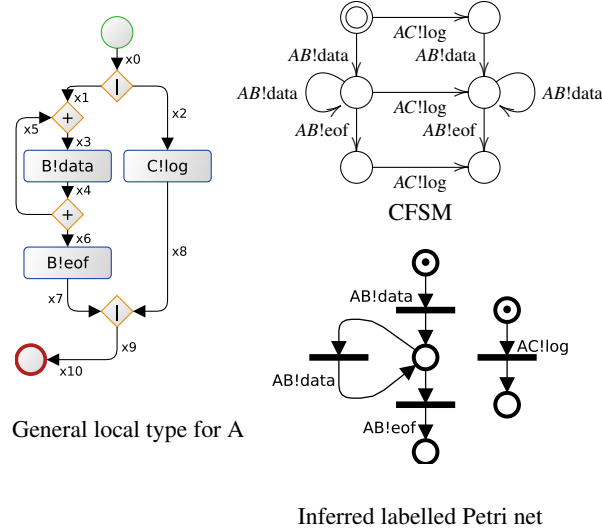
x0
x1
x2
x5
x3
B!data
C!log
x4
x6
B!eof
x8
x7
x9
x10

General local type for A

$AC$!log
$AB$!data
$AB$!data
$AB$!data
$AB$!data
$AC$!log
$AB$!eof
$AB$!eof
$AC$!log

CFSM

AB!data
AC!log
AB!data
AB!eof

Inferred labelled Petri net